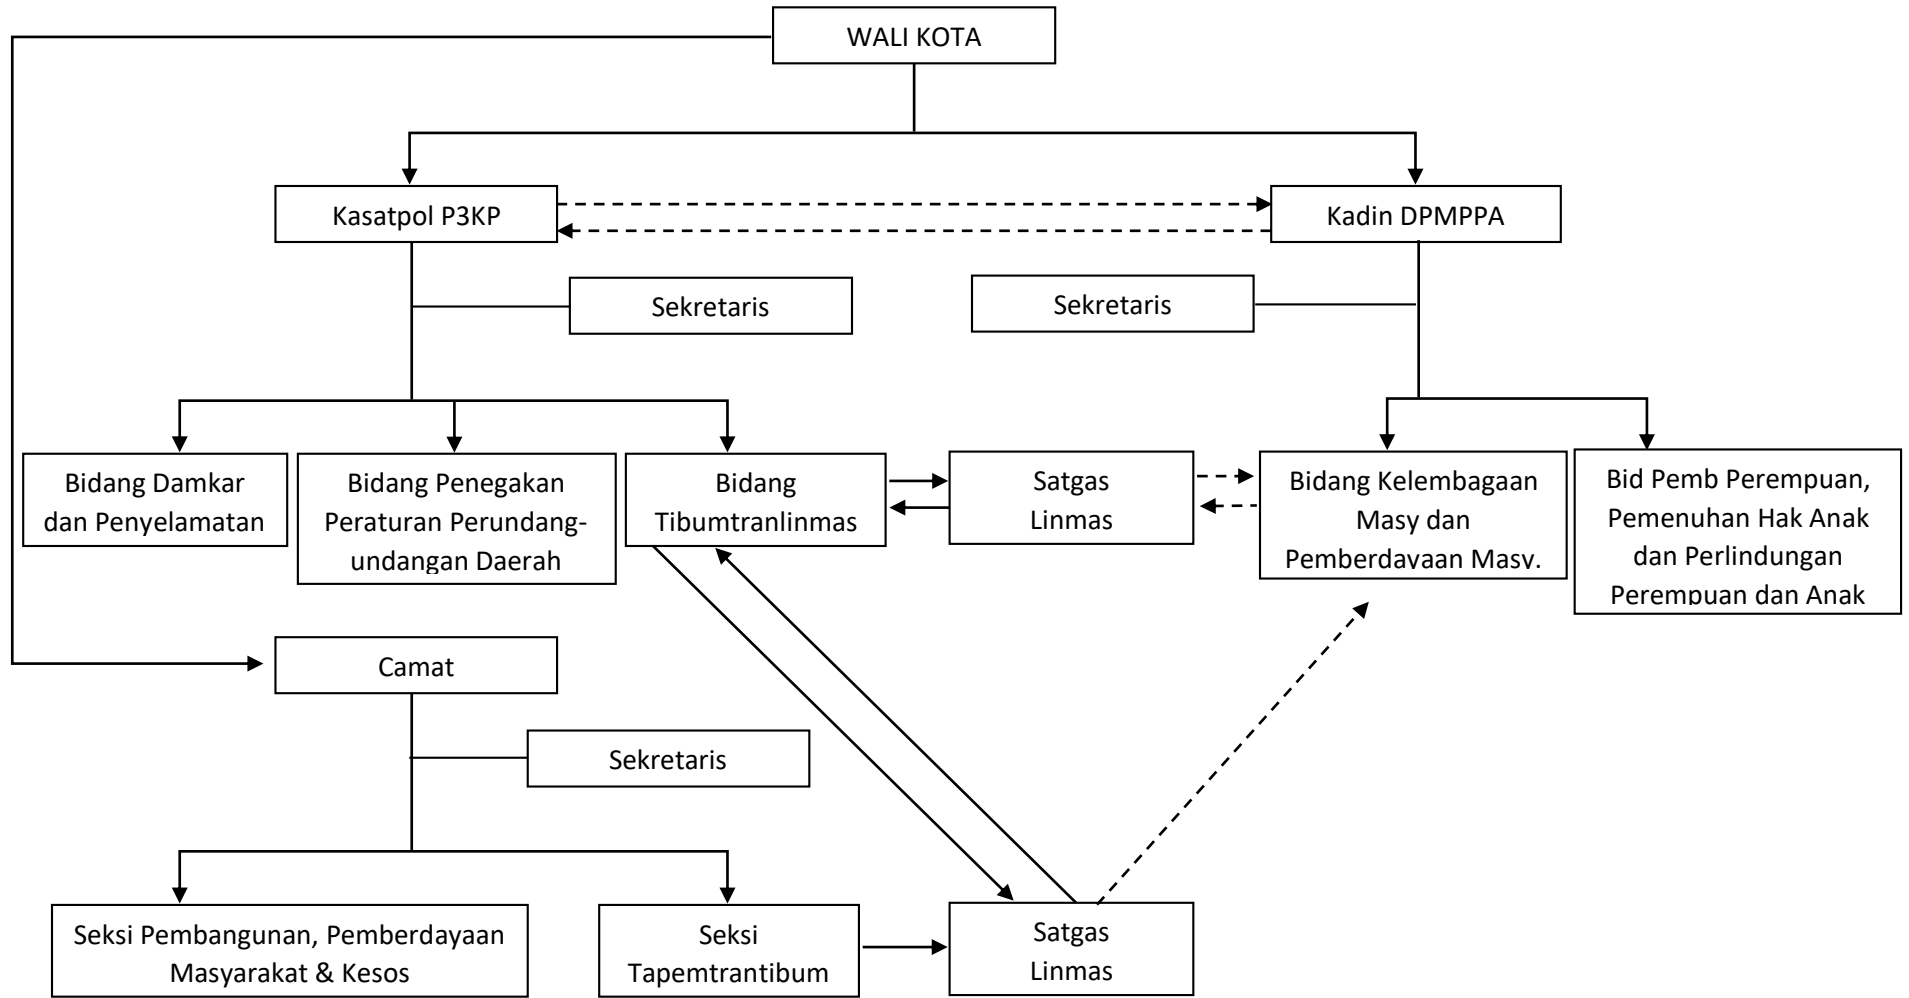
WALI KOTA

Kasatpol P3KP

Kadin DPMPPA

Sekretaris

Sekretaris

Bidang Damkar dan Penyelamatan

Bidang Penegakan Peraturan Perundang-undangan Daerah

Bidang Tibumtranlinmas

Satgas Linmas

Bidang Kelembagaan Masy dan Pemberdayaan Masy.

Bid Pemb Perempuan, Pemenuhan Hak Anak dan Perlindungan Perempuan dan Anak

Camat

Sekretaris

Seksi Pembangunan, Pemberdayaan Masyarakat & Kesos

Seksi Tapemtrantibum

Satgas Linmas